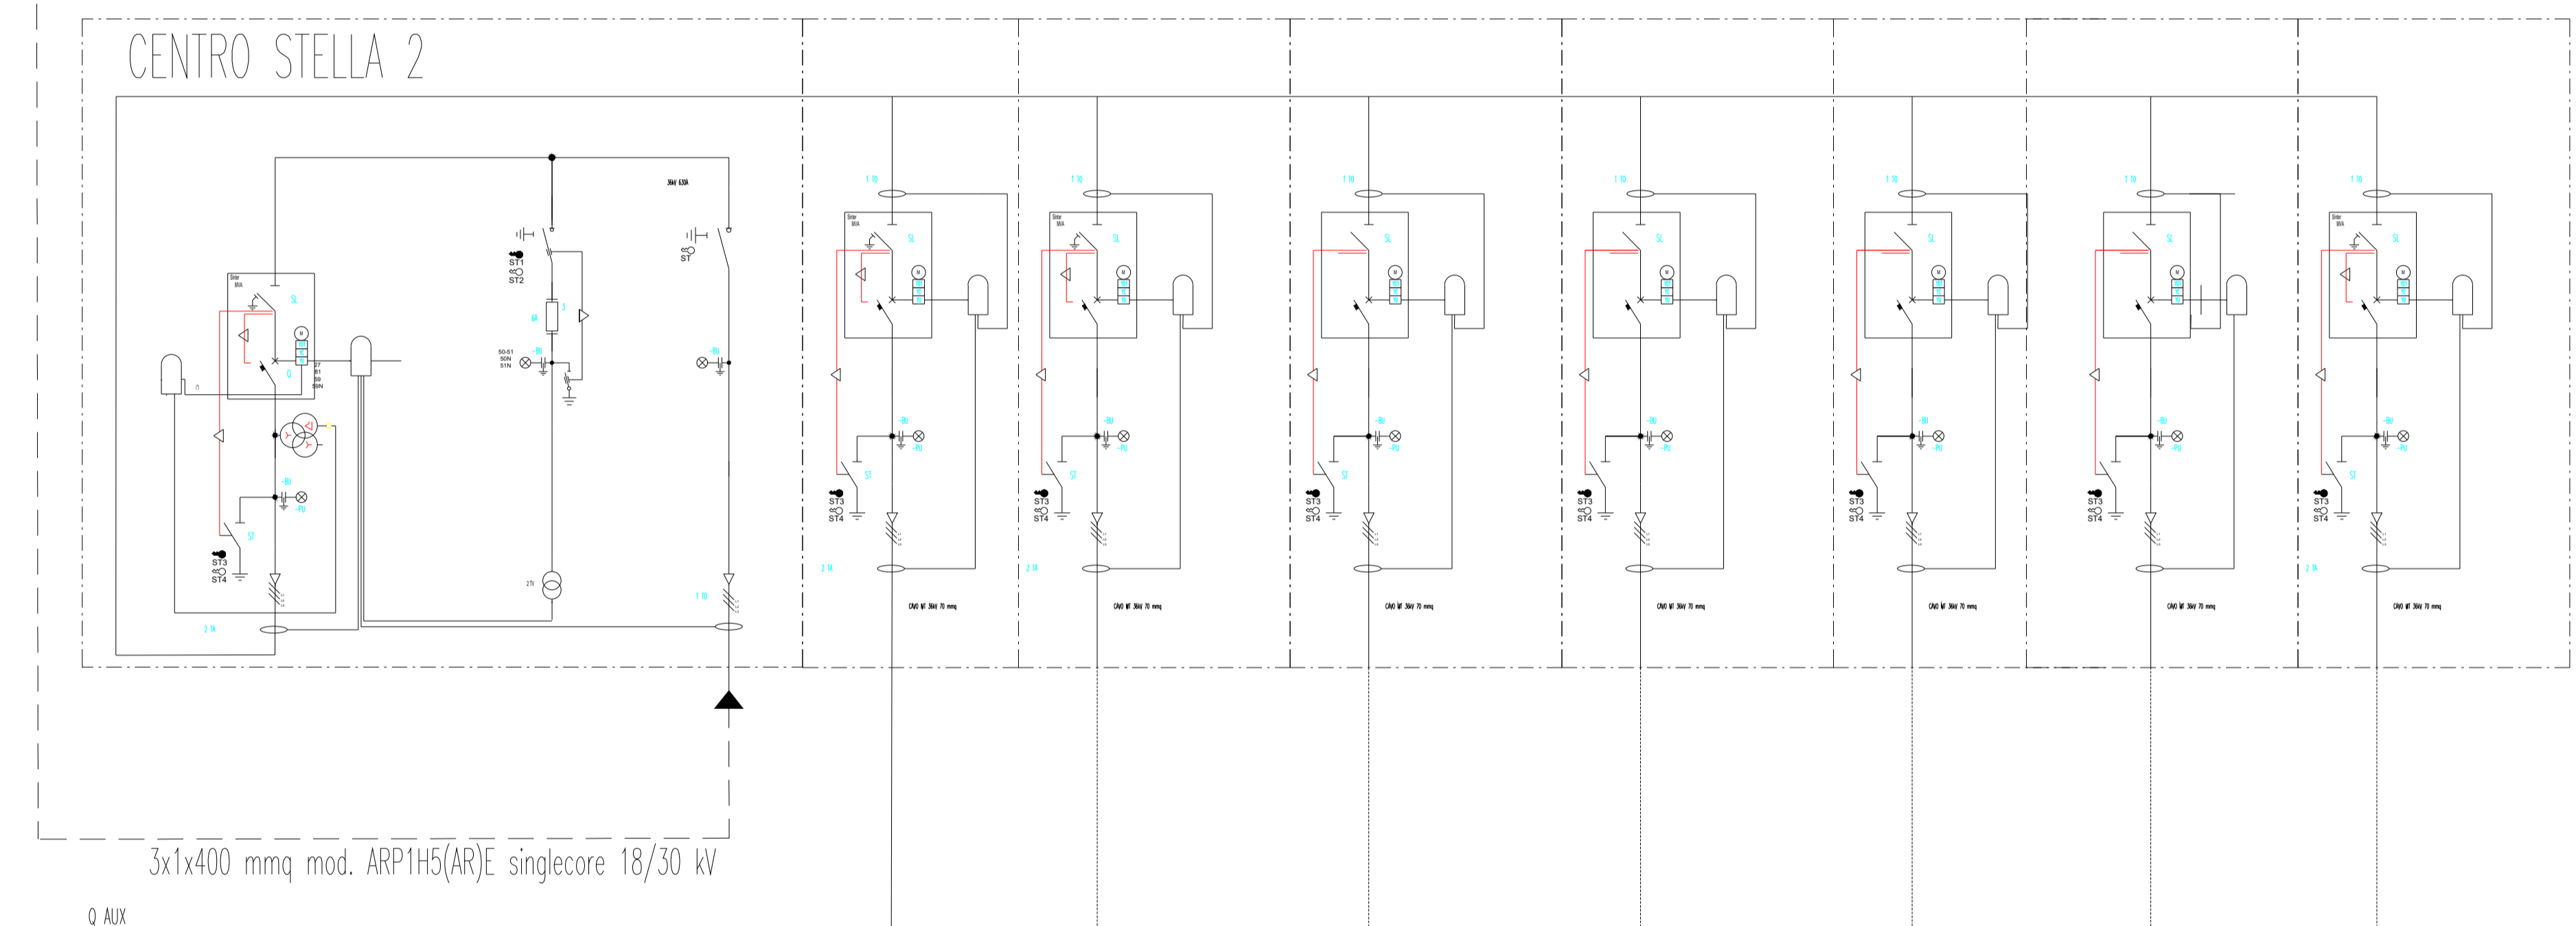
CENTRO STELLA 2

36kV 630A

ST1
ST2

ST

SL

Q

27
81
59
59N

50-51
50N
51N

ST3
ST4

SI

2 TA

1 TO

1 TO
SL
ST3
ST4
SI
2 TA
CAVO MT 36kV 70 mmq

1 TO
SL
ST3
ST4
SI
2 TA
CAVO MT 36kV 70 mmq

1 TO
SL
ST3
ST4
SI
CAVO MT 36kV 70 mmq

1 TO
SL
ST3
ST4
SI
CAVO MT 36kV 70 mmq

1 TO
SL
ST3
ST4
SI
CAVO MT 36kV 70 mmq

1 TO
SL
ST3
ST4
SI
CAVO MT 36kV 70 mmq

1 TO
SL
ST3
ST4
SI
2 TA
CAVO MT 36kV 70 mmq

3x1x400 mmq mod. ARP1H5(AR)E singlecore 18/30 kV

Q AUX